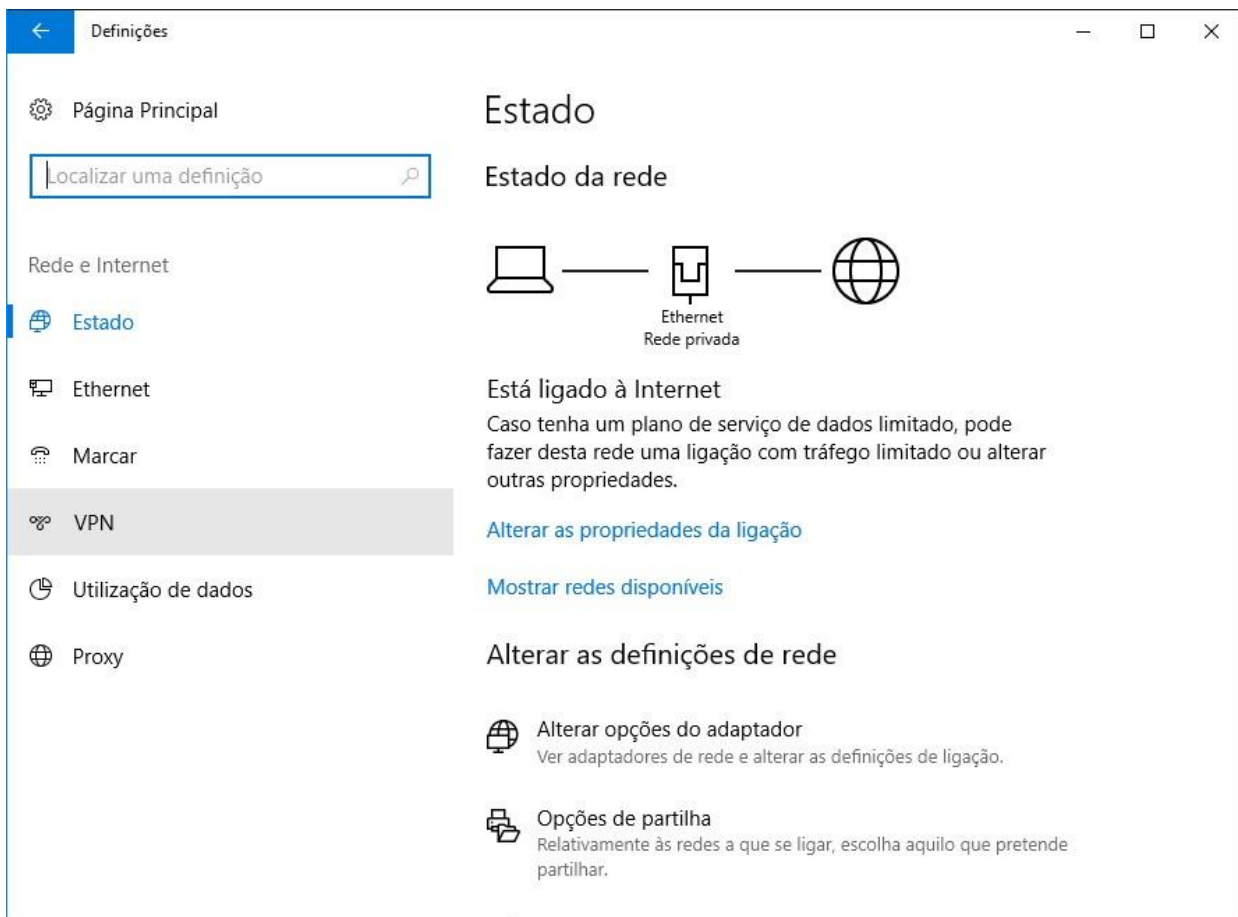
Definições

Página Principal

Localizar uma definição

Rede e Internet

Estado

Ethernet

Marcar

VPN

Utilização de dados

Proxy

Estado

Estado da rede

Ethernet
Rede privada

Está ligado à Internet
Caso tenha um plano de serviço de dados limitado, pode fazer desta rede uma ligação com tráfego limitado ou alterar outras propriedades.

Alterar as propriedades da ligação

Mostrar redes disponíveis

Alterar as definições de rede

Alterar opções do adaptador
Ver adaptadores de rede e alterar as definições de ligação.

Opções de partilha
Relativamente às redes a que se ligar, escolha aquilo que pretende partilhar.